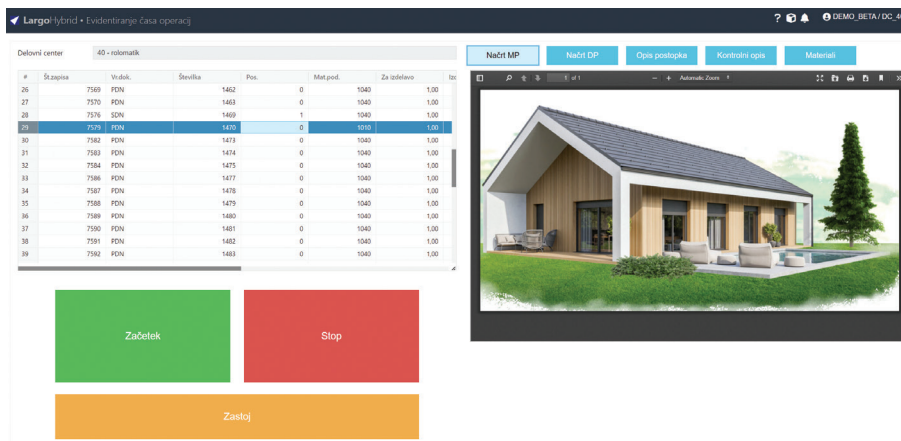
LargoHybrid • Evidentiranje časa operacij

? DEMO_BETA / DC_4

Delovni center 40 - rolomatik

Načrt MP Načrt DP Opis postopka Kontrolni opis Materiali

| # | Št.zapisa | Vr.dok. | Številka | Pos. | Mat.pod. | Za izdelavo | Izd |
|---|---|---|---|---|---|---|---|
| 26 | 7569 | PDN | 1462 | 0 | 1040 | 1,00 | |
| 27 | 7570 | PDN | 1463 | 0 | 1040 | 1,00 | |
| 28 | 7576 | SDN | 1469 | 1 | 1040 | 1,00 | |
| 29 | 7579 | PDN | 1470 | 0 | 1010 | 1,00 | |
| 30 | 7582 | PDN | 1473 | 0 | 1040 | 1,00 | |
| 31 | 7583 | PDN | 1474 | 0 | 1040 | 1,00 | |
| 32 | 7584 | PDN | 1475 | 0 | 1040 | 1,00 | |
| 33 | 7586 | PDN | 1477 | 0 | 1040 | 1,00 | |
| 34 | 7587 | PDN | 1478 | 0 | 1040 | 1,00 | |
| 35 | 7588 | PDN | 1479 | 0 | 1040 | 1,00 | |
| 36 | 7589 | PDN | 1480 | 0 | 1040 | 1,00 | |
| 37 | 7590 | PDN | 1481 | 0 | 1040 | 1,00 | |
| 38 | 7591 | PDN | 1482 | 0 | 1040 | 1,00 | |
| 39 | 7592 | PDN | 1483 | 0 | 1040 | 1,00 | |

1 of 1 — + Automatic Zoom

Začetek

Stop

Zastoj